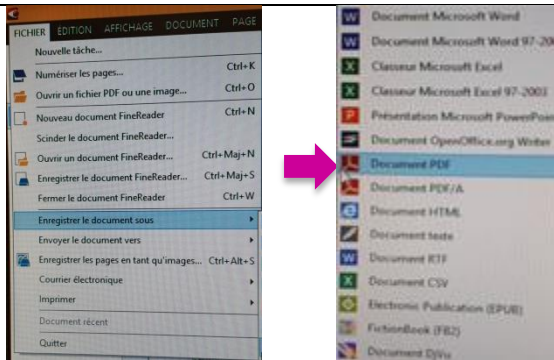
FICHIER EDITION AFFICHAGE DOCUMENT PAGE

Nouvelle tâche...
Numériser les pages... Ctrl+K
Ouvrir un fichier PDF ou une image... Ctrl+O
Nouveau document FineReader Ctrl+N
Scinder le document FineReader...
Ouvrir un document FineReader... Ctrl+Maj+N
Enregistrer le document FineReader... Ctrl+Maj+S
Fermer le document FineReader Ctrl+W
Enregistrer le document sous
Envoyer le document vers
Enregistrer les pages en tant qu'images... Ctrl+Alt+S
Courrier électronique
Imprimer
Document récent
Quitter

Document Microsoft Word
Document Microsoft Word 97-20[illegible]
Classeur Microsoft Excel
Classeur Microsoft Excel 97-2003
Présentation Microsoft PowerPoi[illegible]
Document OpenOffice.org Writer
Document PDF
Document PDF/A
Document HTML
Document texte
Document RTF
Document CSV
Electronic Publication (EPUB)
FictionBook (FB2)
Document DjVu